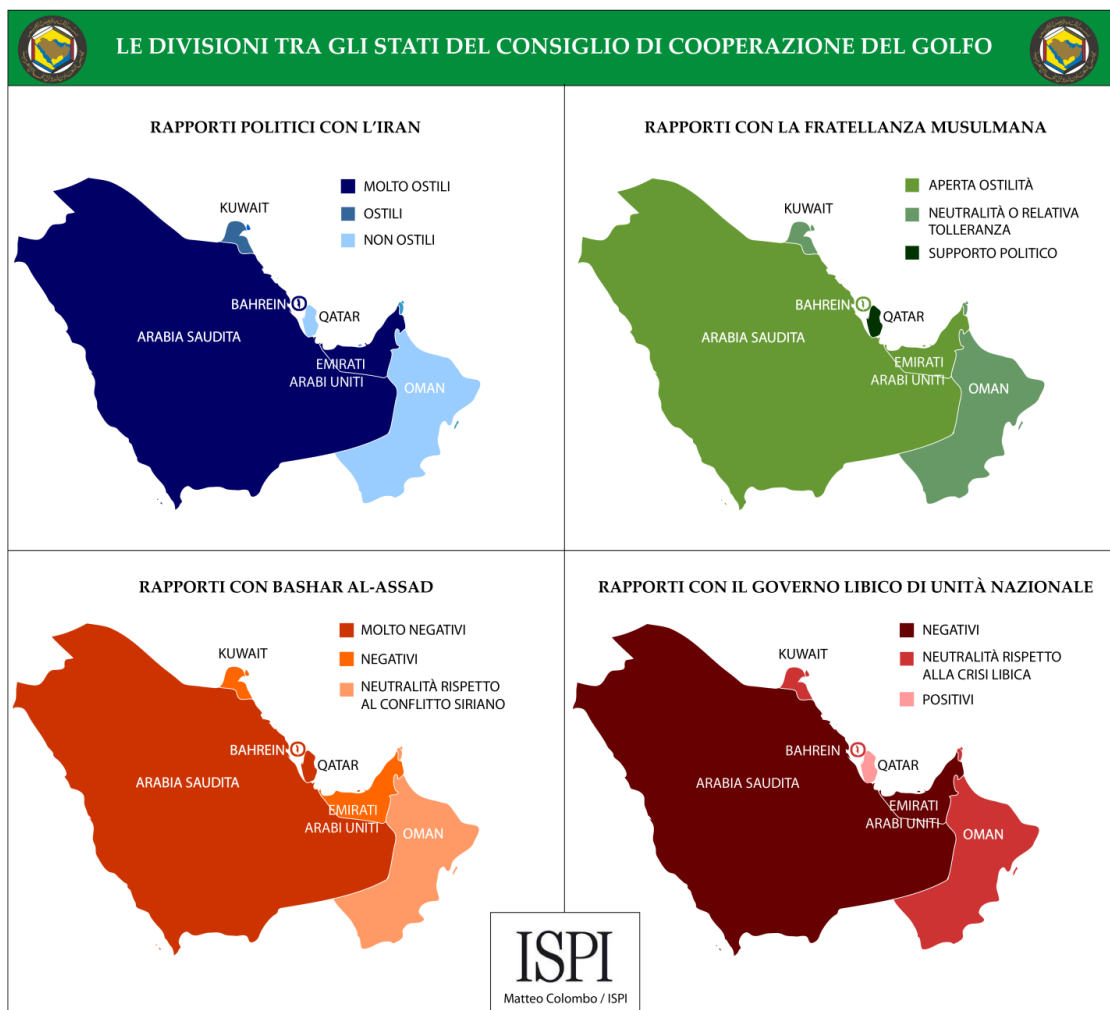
LE DIVISIONI TRA GLI STATI DEL CONSIGLIO DI COOPERAZIONE DEL GOLFO

RAPPORTI POLITICI CON L'IRAN

MOLTO OSTILI
OSTILI
NON OSTILI

KUWAIT
BAHREIN
QATAR
ARABIA SAUDITA
EMIRATI ARABI UNITI
OMAN

RAPPORTI CON LA FRATELLANZA MUSULMANA

APERTA OSTILITÀ
NEUTRALITÀ O RELATIVA TOLLERANZA
SUPPORTO POLITICO

KUWAIT
BAHREIN
QATAR
ARABIA SAUDITA
EMIRATI ARABI UNITI
OMAN

RAPPORTI CON BASHAR AL-ASSAD

MOLTO NEGATIVI
NEGATIVI
NEUTRALITÀ RISPETTO AL CONFLITTO SIRIANO

KUWAIT
BAHREIN
QATAR
ARABIA SAUDITA
EMIRATI ARABI UNITI
OMAN

RAPPORTI CON IL GOVERNO LIBICO DI UNITÀ NAZIONALE

NEGATIVI
NEUTRALITÀ RISPETTO ALLA CRISI LIBICA
POSITIVI

KUWAIT
BAHREIN
QATAR
ARABIA SAUDITA
EMIRATI ARABI UNITI
OMAN

ISPI
Matteo Colombo / ISPI